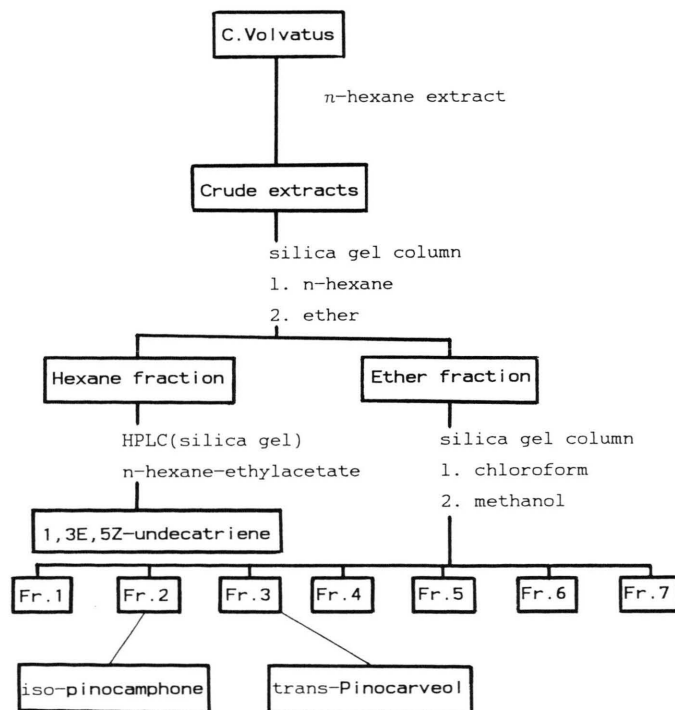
C.Volvatus

$n$-hexane extract

Crude extracts

silica gel column
1. n-hexane
2. ether

Hexane fraction

HPLC(silica gel)
n-hexane-ethylacetate

1,3E,5Z-undecatriene

Ether fraction

silica gel column
1. chloroform
2. methanol

Fr.1

Fr.2

Fr.3

Fr.4

Fr.5

Fr.6

Fr.7

iso-pinocamphone

trans-Pinocarveol